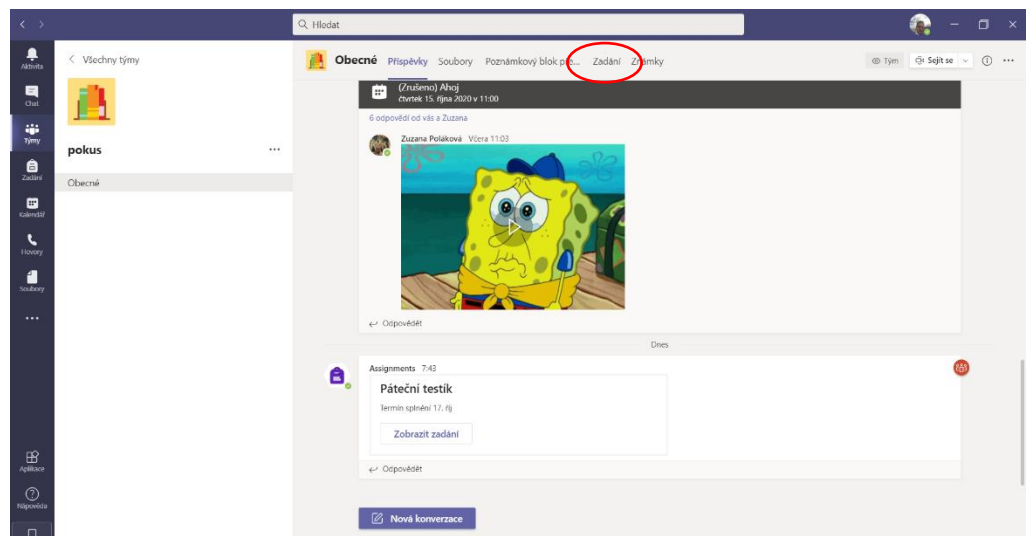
Hledat

Aktivita
Chat
Týmy
Zadání
Kalendář
Hovory
Soubory
...
Aplikace
Nápověda

Všechny týmy

pokus

Obecné

Obecné Příspěvky Soubory Poznámkový blok pro... Zadání Známky

Tým Sejít se

(Zrušeno) Ahoj
čtvrtek 15. října 2020 v 11:00

6 odpovědí od vás a Zuzana

Zuzana Poláková Včera 11:03

Odpovědět

Dnes

Assignments 7:43

Páteční testík
Termín splnění 17. říj
Zobrazit zadání

Odpovědět

Nová konverzace